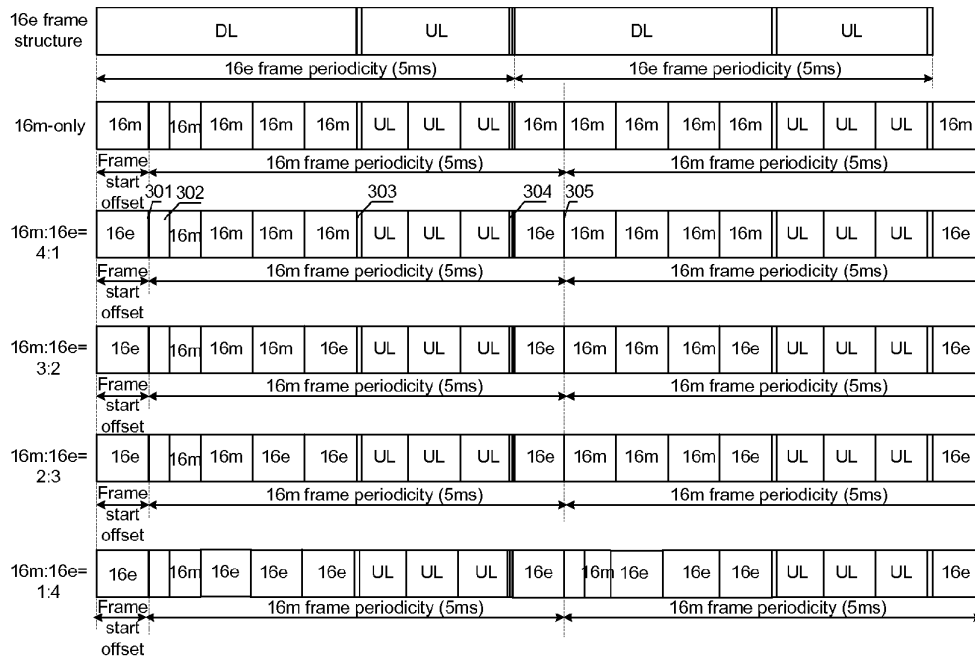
16e frame structure

DL | UL | DL | UL

16e frame periodicity (5ms)  16e frame periodicity (5ms)

16m-only
16m | 16m | 16m | 16m | 16m | UL | UL | UL | 16m | 16m | 16m | 16m | 16m | UL | UL | UL | 16m

Frame start offset  16m frame periodicity (5ms)  16m frame periodicity (5ms)

301 302  303  304 305

16m:16e= 4:1
16e | 16m | 16m | 16m | 16m | UL | UL | UL | 16e | 16m | 16m | 16m | 16m | UL | UL | UL | 16e

Frame start offset  16m frame periodicity (5ms)  16m frame periodicity (5ms)

16m:16e= 3:2
16e | 16m | 16m | 16m | 16e | UL | UL | UL | 16e | 16m | 16m | 16m | 16e | UL | UL | UL | 16e

Frame start offset  16m frame periodicity (5ms)  16m frame periodicity (5ms)

16m:16e= 2:3
16e | 16m | 16m | 16e | 16e | UL | UL | UL | 16e | 16m | 16m | 16m | 16e | UL | UL | UL | 16e

Frame start offset  16m frame periodicity (5ms)  16m frame periodicity (5ms)

16m:16e= 1:4
16e | 16m | 16e | 16e | 16e | UL | UL | UL | 16e | 16m | 16e | 16e | 16e | UL | UL | UL | 16e

Frame start offset  16m frame periodicity (5ms)  16m frame periodicity (5ms)